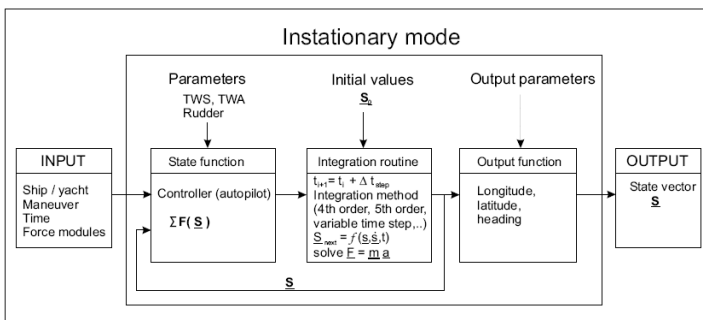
Instationary mode

Parameters

TWS, TWA
Rudder

Initial values

$\underline{S}_0$

Output parameters

INPUT

Ship / yacht
Maneuver
Time
Force modules

State function

Controller (autopilot)

$\Sigma \mathbf{F}(\underline{\mathbf{S}})$

Integration routine

$t_{i+1} = t_i + \Delta t_{step}$
Integration method (4th order, 5th order, variable time step,..)
$\underline{S}_{next} = f(\underline{s}, \dot{\underline{s}}, t)$
solve $\underline{F} = \underline{m}\ \underline{a}$

Output function

Longitude, latitude, heading

OUTPUT

State vector
$\underline{\mathbf{S}}$

$\underline{\mathbf{S}}$